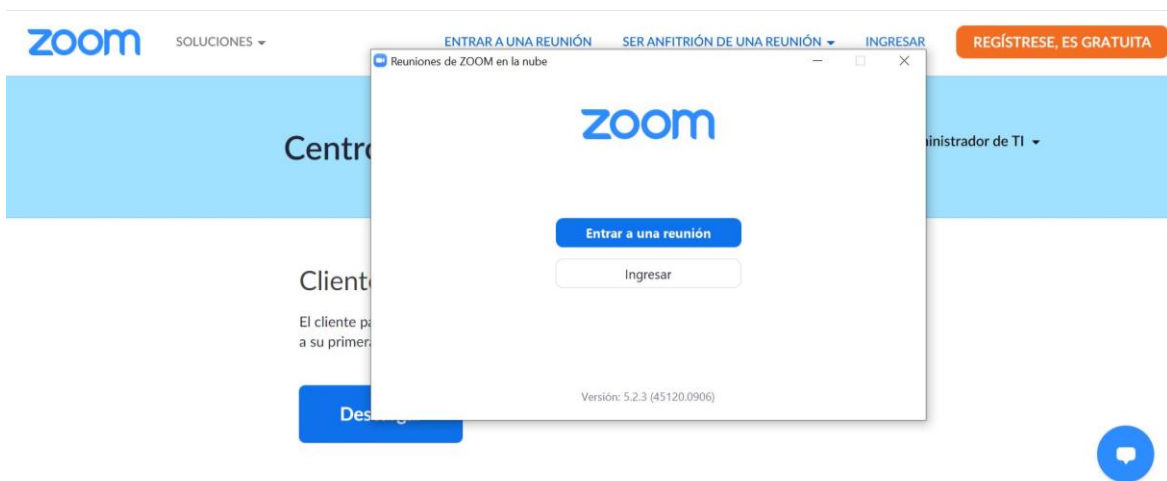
zoom SOLUCIONES ▾ ENTRAR A UNA REUNIÓN SER ANFITRIÓN DE UNA REUNIÓN ▾ INGRESAR REGÍSTRESE, ES GRATUITA

Reuniones de ZOOM en la nube

zoom

Entrar a una reunión

Ingresar

Versión: 5.2.3 (45120.0906)

Centr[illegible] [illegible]inistrador de TI ▾

Client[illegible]

El cliente pa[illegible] a su primer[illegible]

Des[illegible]